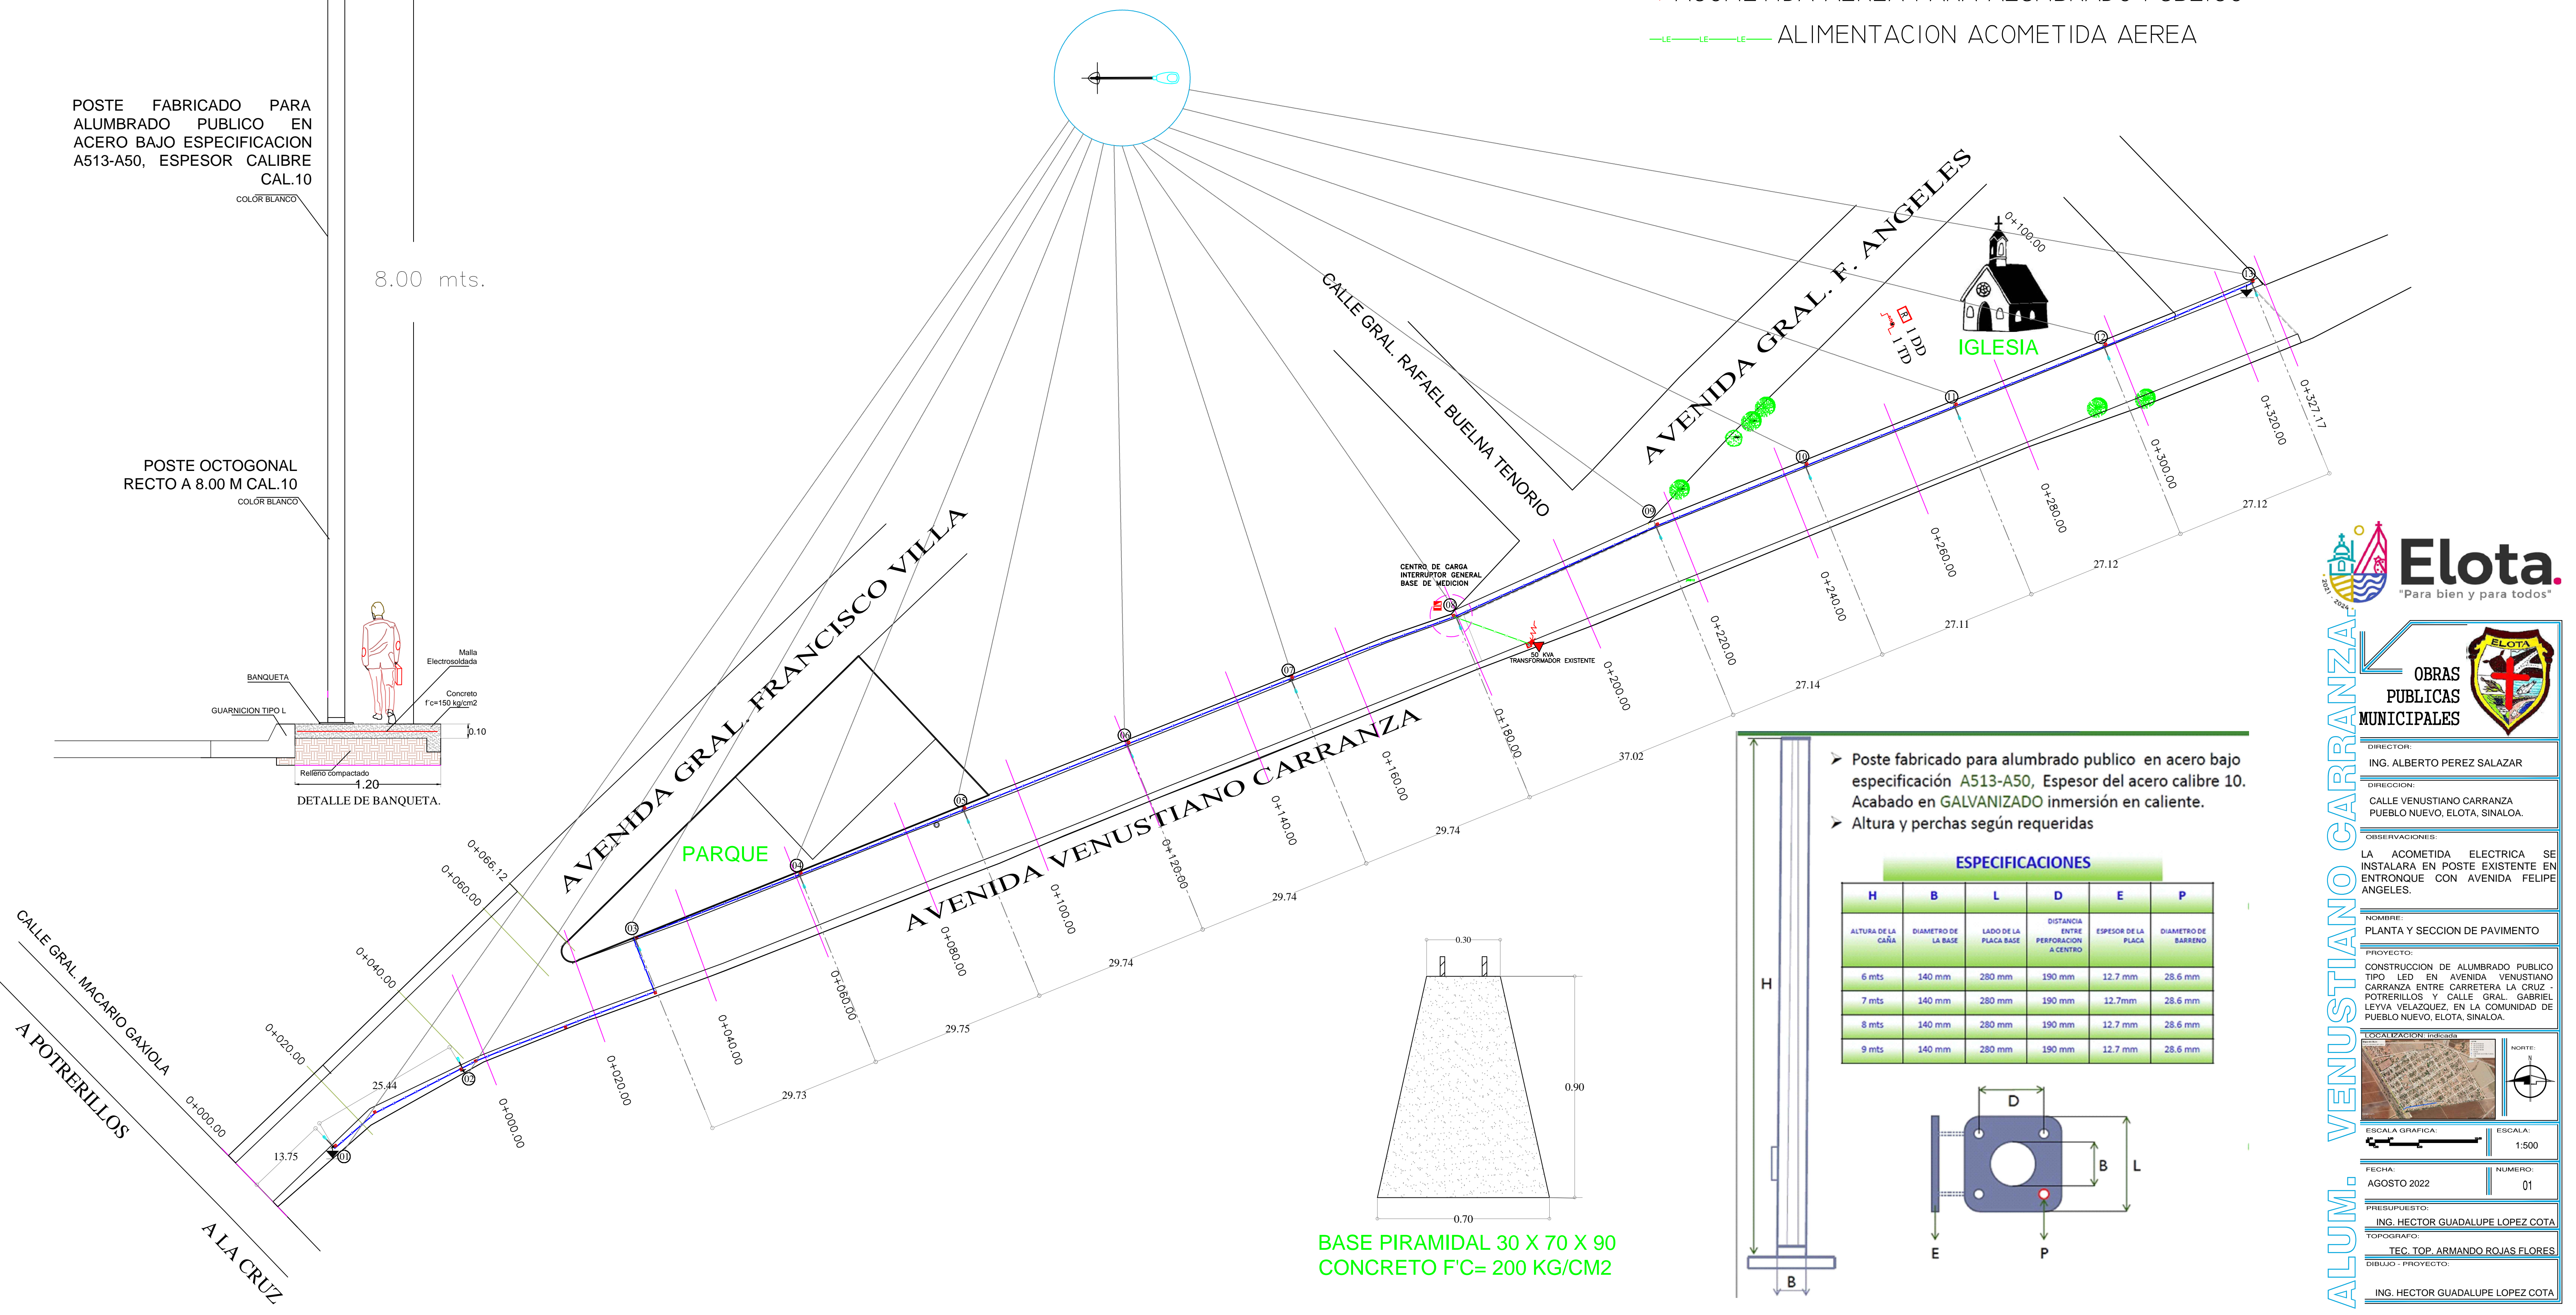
ALIMENTACION ACOMETIDA AEREA

POSTE FABRICADO PARA ALUMBRADO PUBLICO EN ACERO BAJO ESPECIFICACION A513-A50, ESPESOR CALIBRE CAL.10
COLOR BLANCO

8.00 mts.

POSTE OCTOGONAL RECTO A 8.00 M CAL.10
COLOR BLANCO

Malla Electrosoldada
BANQUETA
Concreto f'c=150 kg/cm2
GUARNICION TIPO L
0.10
Relleno compactado
1.20
DETALLE DE BANQUETA.

AVENIDA GRAL. FRANCISCO VILLA
AVENIDA VENUSTIANO CARRANZA
AVENIDA GRAL. F. ANGELES
CALLE GRAL. RAFAEL BUELNA TENORIO
CALLE GRAL. MACARIO GAXIOLA
A POTRERILLOS
A LA CRUZ
PARQUE
IGLESIA

CENTRO DE CARGA INTERRUPTOR GENERAL BASE DE MEDICION
50 KVA TRANSFORMADOR EXISTENTE
1 DD
1 TD

0+000.00 0+020.00 0+040.00 0+060.00 0+066.12 0+080.00 0+100.00 0+120.00 0+140.00 0+160.00 0+180.00 0+200.00 0+220.00 0+240.00 0+260.00 0+280.00 0+300.00 0+320.00 0+327.17 0+100.00
13.75 25.44 29.73 29.75 29.74 29.74 29.74 37.02 27.14 27.11 27.12 27.12

01 02 03 04 05 06 07 08 09 10 11 12 13

0.30
0.90
0.70
BASE PIRAMIDAL 30 X 70 X 90
CONCRETO F'C= 200 KG/CM2

H
B

➢ Poste fabricado para alumbrado publico en acero bajo especificación A513-A50, Espesor del acero calibre 10. Acabado en GALVANIZADO inmersión en caliente.
➢ Altura y perchas según requeridas

ESPECIFICACIONES

| H | B | L | D | E | P |
|---|---|---|---|---|---|
| ALTURA DE LA CAÑA | DIAMETRO DE LA BASE | LADO DE LA PLACA BASE | DISTANCIA ENTRE PERFORACION A CENTRO | ESPESOR DE LA PLACA | DIAMETRO DE BARRENO |
| 6 mts | 140 mm | 280 mm | 190 mm | 12.7 mm | 28.6 mm |
| 7 mts | 140 mm | 280 mm | 190 mm | 12.7mm | 28.6 mm |
| 8 mts | 140 mm | 280 mm | 190 mm | 12.7 mm | 28.6 mm |
| 9 mts | 140 mm | 280 mm | 190 mm | 12.7 mm | 28.6 mm |

D
B
L
E
P

Elota.
"Para bien y para todos"
2021 2024

ALUM. VENUSTIANO CARRANZA

OBRAS PUBLICAS MUNICIPALES
ELOTA

DIRECTOR:
ING. ALBERTO PEREZ SALAZAR
DIRECCION:
CALLE VENUSTIANO CARRANZA PUEBLO NUEVO, ELOTA, SINALOA.
OBSERVACIONES:
LA ACOMETIDA ELECTRICA SE INSTALARA EN POSTE EXISTENTE EN ENTRONQUE CON AVENIDA FELIPE ANGELES.
NOMBRE:
PLANTA Y SECCION DE PAVIMENTO
PROYECTO:
CONSTRUCCION DE ALUMBRADO PUBLICO TIPO LED EN AVENIDA VENUSTIANO CARRANZA ENTRE CARRETERA LA CRUZ - POTRERILLOS Y CALLE GRAL. GABRIEL LEYVA VELAZQUEZ, EN LA COMUNIDAD DE PUEBLO NUEVO, ELOTA, SINALOA.
LOCALIZACION: indicada
NORTE:
ESCALA GRAFICA:
ESCALA:
1:500
FECHA:
AGOSTO 2022
NUMERO:
01
PRESUPUESTO:
ING. HECTOR GUADALUPE LOPEZ COTA
TOPOGRAFO:
TEC. TOP. ARMANDO ROJAS FLORES
DIBUJO - PROYECTO:
ING. HECTOR GUADALUPE LOPEZ COTA